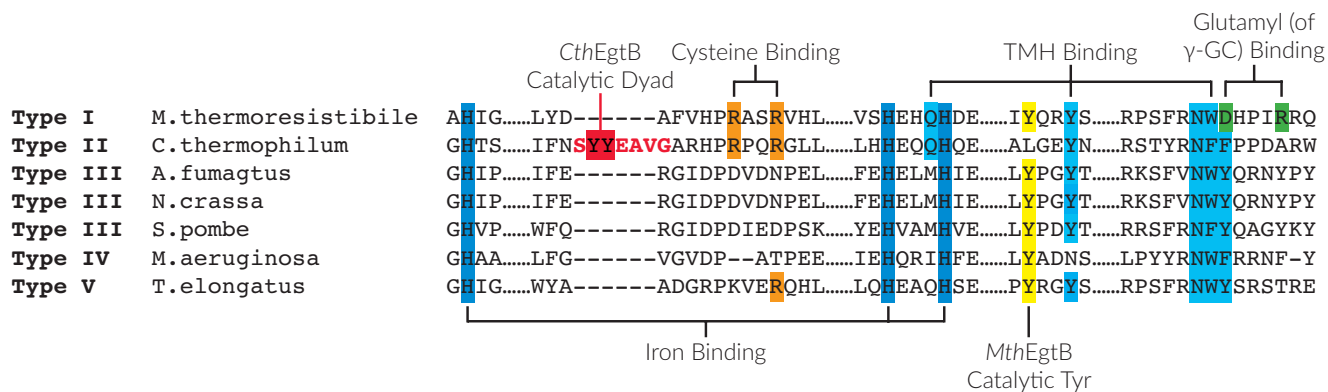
Glutamyl (of γ-GC) Binding

*Cth*EgtB Catalytic Dyad

Cysteine Binding

TMH Binding

| | | |
|---|---|---|
| **Type I** | M.thermoresistibile | AHIG.....LYD------AFVHPRASRVHL.....VSHEHQHDE.....IYQRYS.....RPSFRNWDHPIRRQ |
| **Type II** | C.thermophilum | GHTS.....IFNSYYEAVGARHPRPQRGLL.....LHHEQQHQE.....ALGEYN.....RSTYRNFFPPDARW |
| **Type III** | A.fumagtus | GHIP.....IFE------RGIDPDVDNPEL.....FEHELMHIE.....LYPGYT.....RKSFVNWYQRNYPY |
| **Type III** | N.crassa | GHIP.....IFE------RGIDPDVDNPEL.....FEHELMHIE.....LYPGYT.....RKSFVNWYQRNYPY |
| **Type III** | S.pombe | GHVP.....WFQ------RGIDPDIEDPSK.....YEHVAMHVE.....LYPDYT.....RRSFRNFYQAGYKY |
| **Type IV** | M.aeruginosa | GHAA.....LFG------VGVDP--ATPEE.....IEHQRIHFE.....LYADNS.....LPYYRNWFRRNF-Y |
| **Type V** | T.elongatus | GHIG.....WYA------ADGRPKVERQHL.....LQHEAQHSE.....PYRGYS.....RPSFRNWYSRSTRE |

Iron Binding

*Mth*EgtB Catalytic Tyr